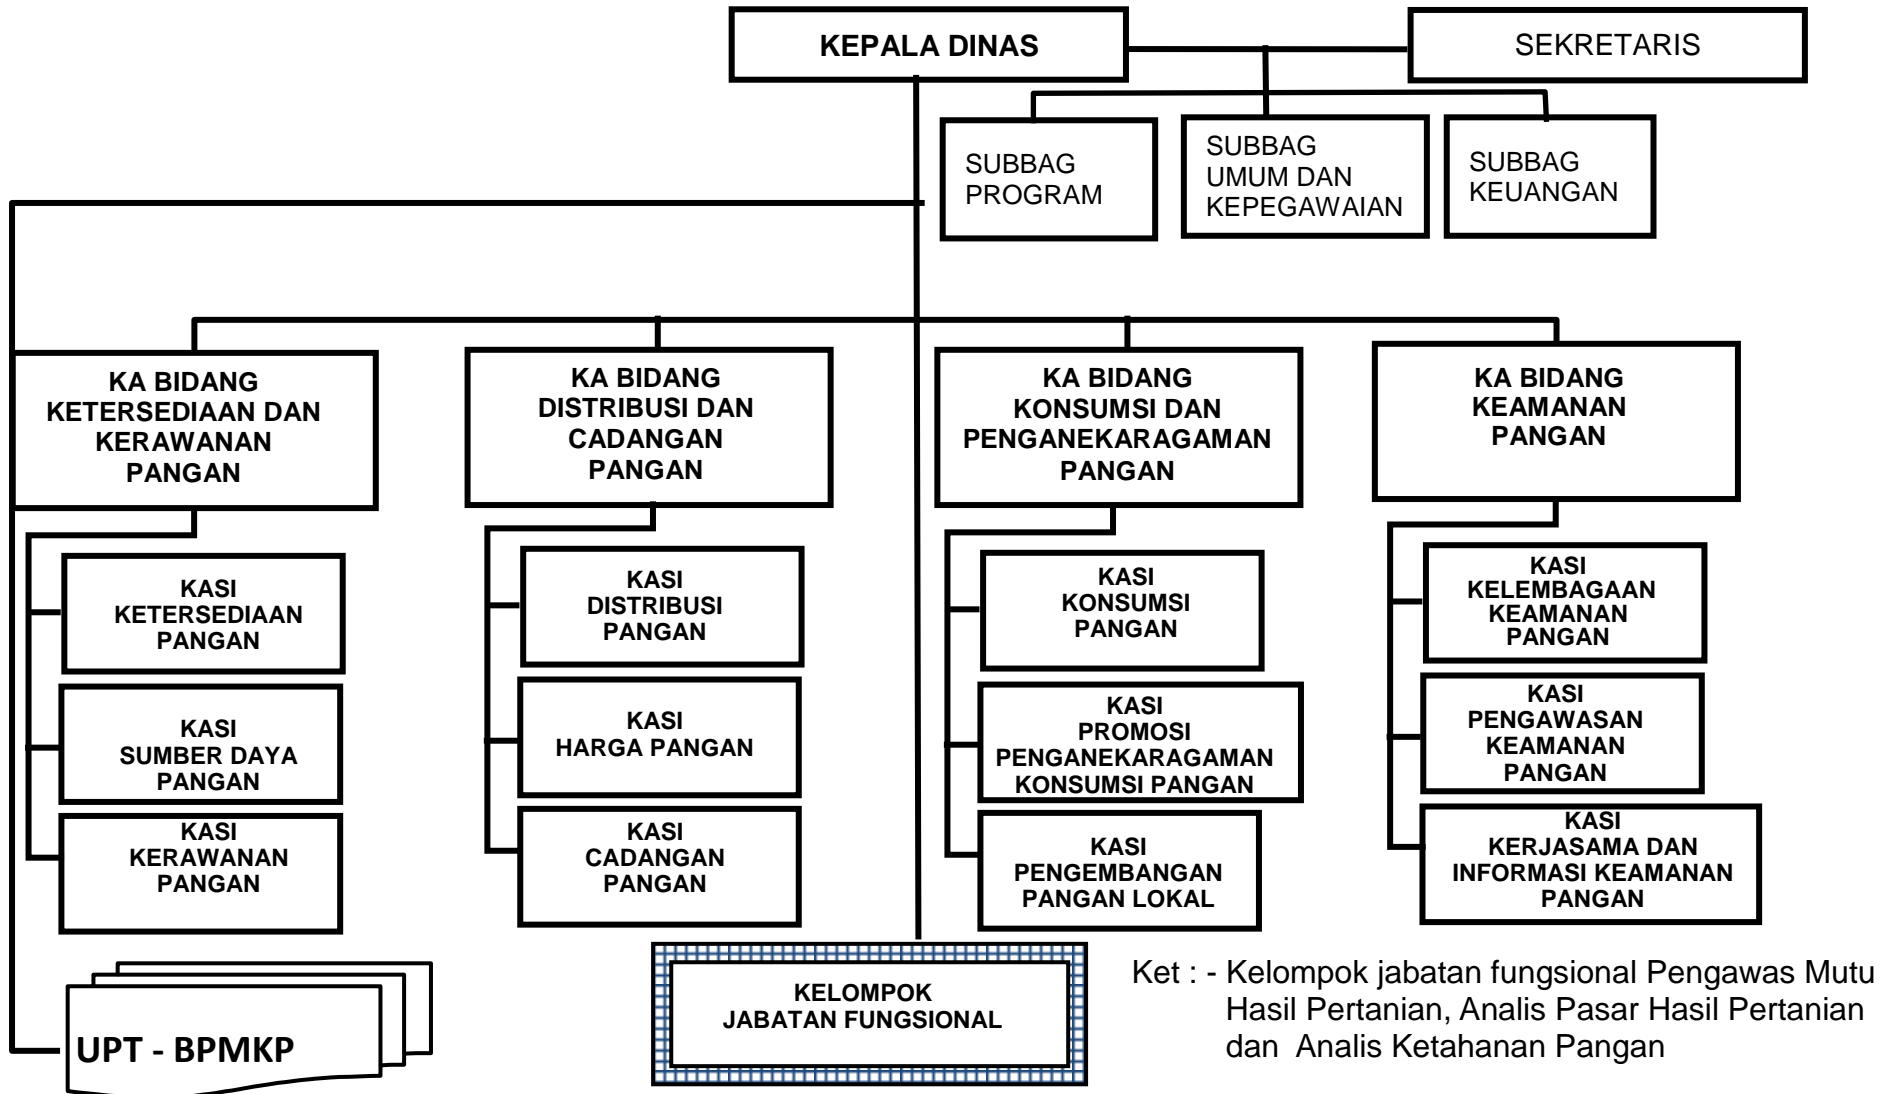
KEPALA DINAS

SEKRETARIS

SUBBAG PROGRAM

SUBBAG UMUM DAN KEPEGAWAIAN

SUBBAG KEUANGAN

KA BIDANG KETERSEDIAAN DAN KERAWANAN PANGAN

KASI KETERSEDIAAN PANGAN

KASI SUMBER DAYA PANGAN

KASI KERAWANAN PANGAN

KA BIDANG DISTRIBUSI DAN CADANGAN PANGAN

KASI DISTRIBUSI PANGAN

KASI HARGA PANGAN

KASI CADANGAN PANGAN

KA BIDANG KONSUMSI DAN PENGANEKARAGAMAN PANGAN

KASI KONSUMSI PANGAN

KASI PROMOSI PENGANEKARAGAMAN KONSUMSI PANGAN

KASI PENGEMBANGAN PANGAN LOKAL

KA BIDANG KEAMANAN PANGAN

KASI KELEMBAGAAN KEAMANAN PANGAN

KASI PENGAWASAN KEAMANAN PANGAN

KASI KERJASAMA DAN INFORMASI KEAMANAN PANGAN

UPT - BPMKP

KELOMPOK JABATAN FUNGSIONAL

Ket : - Kelompok jabatan fungsional Pengawas Mutu Hasil Pertanian, Analis Pasar Hasil Pertanian dan Analis Ketahanan Pangan